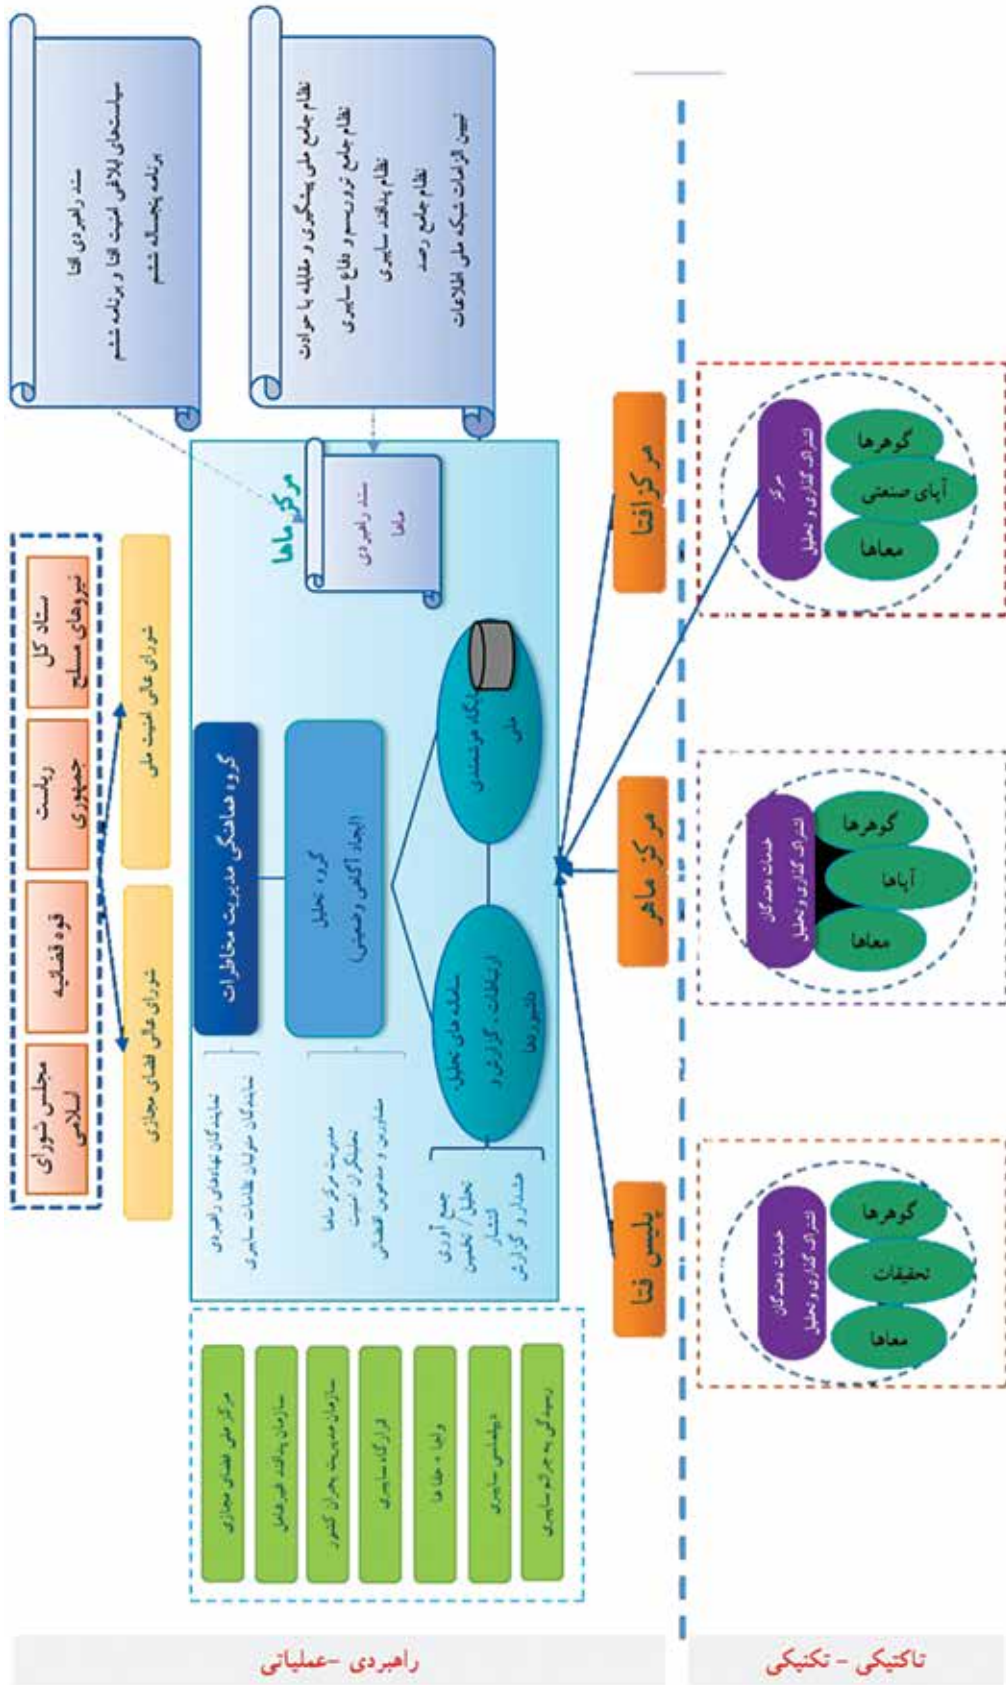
سند راهبردی افتا
سیاستهای ابلاغی امنیت افتا و برنامه ششم
برنامه پنجساله ششم

نظام جامع ملی پیشگیری و مقابله با حوادث
نظام جامع تروریسم و دفاع سایبری
نظام پدافند سایبری
نظام جامع رصد
تبیین الزامات شبکه ملی اطلاعات

مرکز ماها
سند راهبردی ماها

ستاد کل نیروهای مسلح
ریاست جمهوری
قوه قضائیه
مجلس شورای اسلامی

شورای عالی امنیت ملی
شورای عالی فضای مجازی

گروه هماهنگی مدیریت مخاطرات
گروه تحلیل (ایجاد آگاهی وضعیتی)
پایگاه هوشمندی ملی
سامانه های تحلیل (ارتباطات، گزارش و داشبوردها)

نمایندگان نهادهای راهبردی
نمایندگان متولیان قطاعات سایبری

مدیریت مرکز ماها
تحلیلگران امنیت
مشاورین و متخصصین فضای

جمع آوری
تحلیل/ تخمین
انتشار
هشدار و گزارش

مرکز ملی فضای مجازی
سازمان پدافند غیرعامل
سازمان مدیریت بحران کشور
قرارگاه سایبری
وزارتخانه ها
دیپلماسی سایبری
رسیدگی به جرائم سایبری

مرکز افتا
مرکز ماهر
پلیس فتا

مرکز اشتراک گذاری و تحلیل
گوهرها
آپای صنعتی
معاها

خدمات دهندگان اشتراک گذاری و تحلیل
گوهرها
آپاها
معاها

خدمات دهندگان اشتراک گذاری و تحلیل
گوهرها
تحقیقات
معاها

راهبردی -عملیاتی
تاکتیکی - تکنیکی